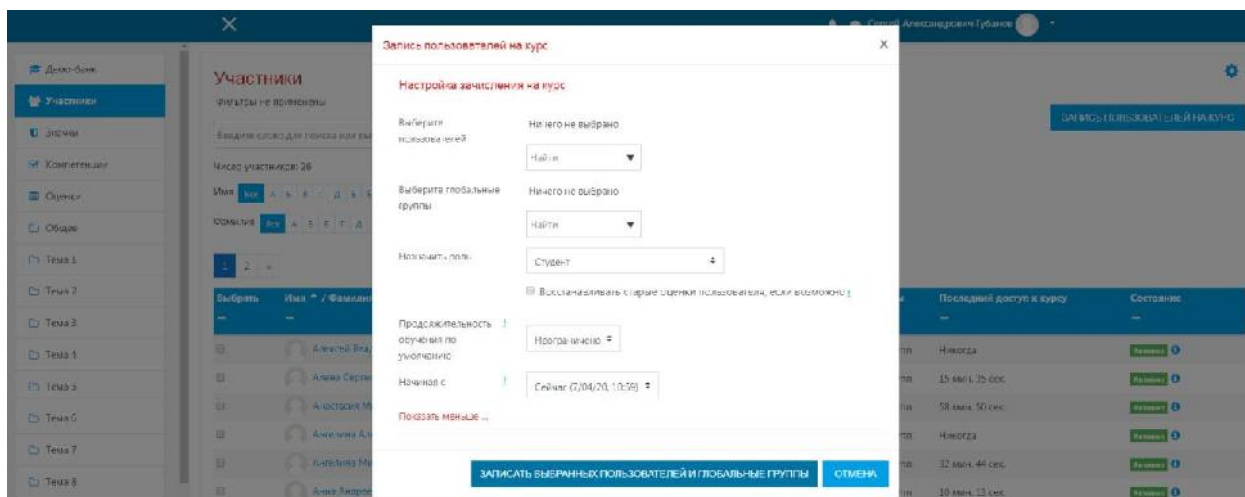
Сергей Александрович Губанов

Дело-банк
Участники
Значки
Компетенции
Оценки
Общее
Тема 1
Тема 2
Тема 3
Тема 4
Тема 5
Тема 6
Тема 7
Тема 8

Участники
Фильтры не применены

Введите слово для поиска или вы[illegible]

Число участников: 26

Имя Все А Б В Г Д Е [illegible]

Фамилия Все А Б В Г Д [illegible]

1 2 »

| Выбрать | Имя ^ / Фамилия | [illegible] | Последний доступ к курсу | Состояние |
|---|---|---|---|---|
| | Алексей Вла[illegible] | | Никогда | Активно |
| | Алина Серге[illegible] | | 15 мин. 25 сек. | Активно |
| | Анастасия М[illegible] | | 58 мин. 50 сек. | Активно |
| | Ангелина Ал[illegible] | | Никогда | Активно |
| | Ангелина Ми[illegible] | | 32 мин. 44 сек. | Активно |
| | Анна Андре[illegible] | | 10 мин. 13 сек. | Активно |

ЗАПИСЬ ПОЛЬЗОВАТЕЛЕЙ НА КУРС

Запись пользователей на курс

Настройка зачисления на курс

Выберите пользователей
Ничего не выбрано
Найти

Выберите глобальные группы
Ничего не выбрано
Найти

Назначить роль
Студент

Восстанавливать старые оценки пользователя, если возможно

Продолжительность обучения по умолчанию
Неограничено

Начиная с
Сейчас (7/04/20, 10:59)

Показать меньше ...

ЗАПИСАТЬ ВЫБРАННЫХ ПОЛЬЗОВАТЕЛЕЙ И ГЛОБАЛЬНЫЕ ГРУППЫ
ОТМЕНА